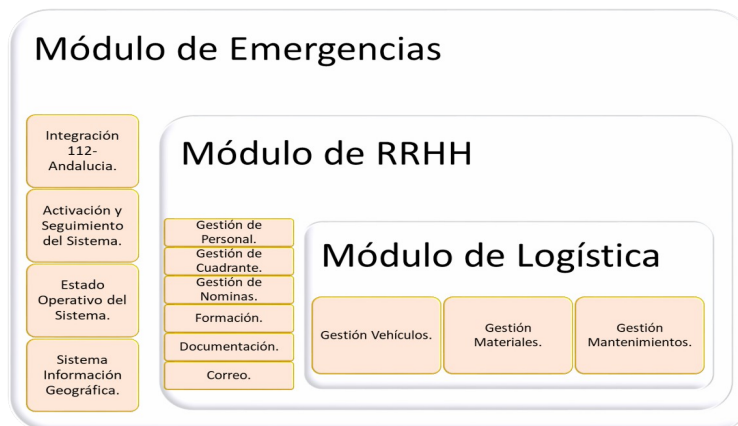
Módulo de Emergencias

Integración 112-Andalucia.

Activación y Seguimiento del Sistema.

Estado Operativo del Sistema.

Sistema Información Geográfica.

Módulo de RRHH

Gestión de Personal.

Gestión de Cuadrante.

Gestión de Nominas.

Formación.

Documentación.

Correo.

Módulo de Logística

Gestión Vehículos.

Gestión Materiales.

Gestión Mantenimientos.